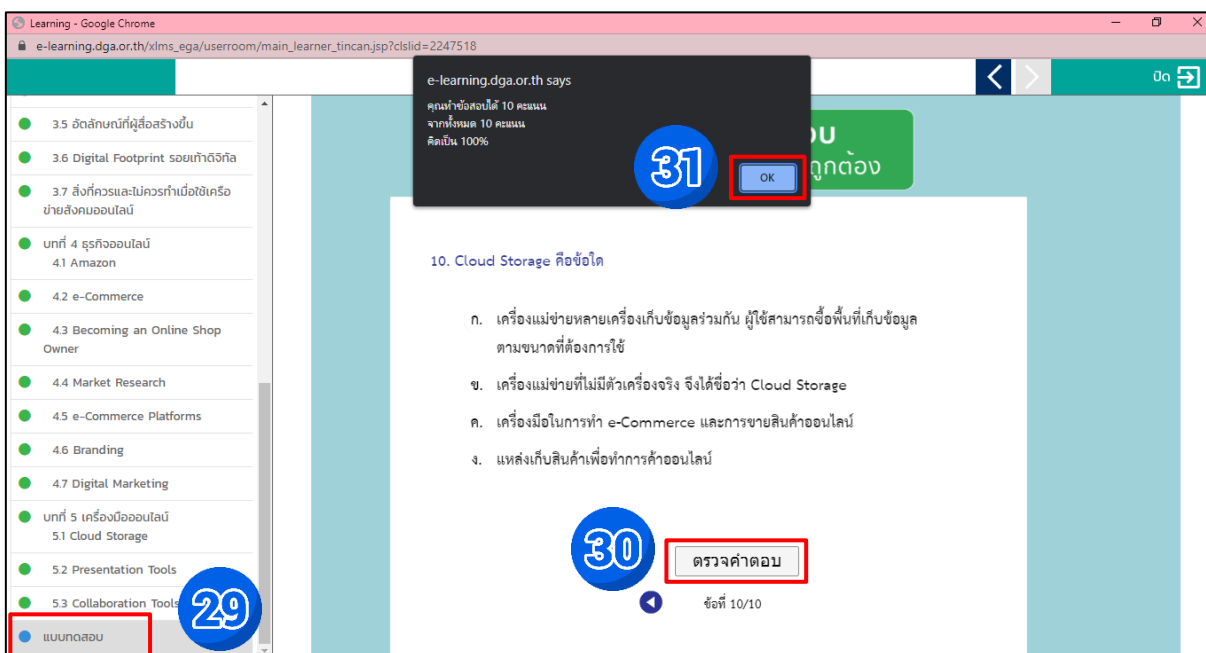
Learning - Google Chrome

e-learning.dga.or.th/xlms_ega/userroom/main_learner_tincan.jsp?clsid=2247518

ปิด

3.5 อัตลักษณ์ที่ผู้สื่อสร้างขึ้น

3.6 Digital Footprint รอยเท้าดิจิทัล

3.7 สิ่งที่ควรและไม่ควรทำเมื่อใช้เครือข่ายสังคมออนไลน์

บทที่ 4 ธุรกิจออนไลน์
4.1 Amazon

4.2 e-Commerce

4.3 Becoming an Online Shop Owner

4.4 Market Research

4.5 e-Commerce Platforms

4.6 Branding

4.7 Digital Marketing

บทที่ 5 เครื่องมือออนไลน์
5.1 Cloud Storage

5.2 Presentation Tools

5.3 Collaboration Tools

แบบทดสอบ

29

e-learning.dga.or.th says

คุณทำข้อสอบได้ 10 คะแนน
จากทั้งหมด 10 คะแนน
คิดเป็น 100%

31

OK

อบ
ถูกต้อง

10. Cloud Storage คือข้อใด

ก. เครื่องแม่ข่ายหลายเครื่องเก็บข้อมูลร่วมกัน ผู้ใช้สามารถซื้อพื้นที่เก็บข้อมูลตามขนาดที่ต้องการใช้

ข. เครื่องแม่ข่ายที่ไม่มีตัวเครื่องจริง จึงได้ชื่อว่า Cloud Storage

ค. เครื่องมือในการทำ e-Commerce และการขายสินค้าออนไลน์

ง. แหล่งเก็บสินค้าเพื่อทำการค้าออนไลน์

30

ตรวจคำตอบ

ข้อที่ 10/10